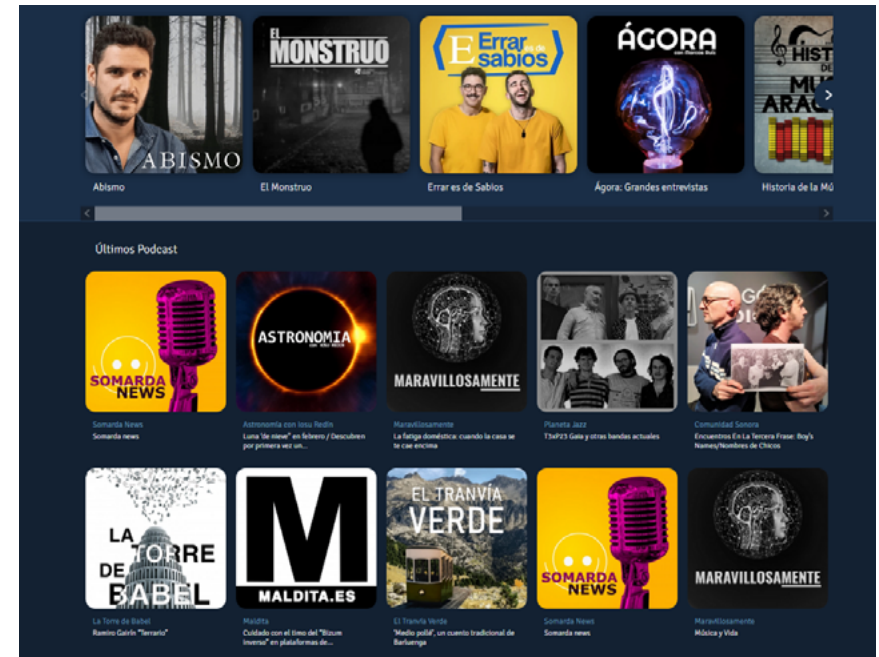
ABISMO
Abismo

EL MONSTRUO
El Monstruo

Errar es de sabios
Errar es de Sabios

ÁGORA
Ágora: Grandes entrevistas

HIST MU ARAG
Historia de la Mú

Últimos Podcast

SOMARDA NEWS
Somarda News
Somarda news

ASTRONOMIA
Astronomía con Iosu Redín
Luna "de nieve" en febrero / Descubren por primera vez un...

MARAVILLOSAMENTE
Maravillosamente
La fatiga doméstica: cuando la casa se te cae encima

Planeta Jazz
T3XP23 Gaia y otras bandas actuales

Comunidad Sonora
Encuentros En La Tercera Frase: Boy's Names/Nombres de Chicos

LA TORRE DE BABEL
La Torre de Babel
Ramiro Gairín "Terrario"

M
MALDITA.ES
Maldita
Cuidado con el timo del "Bizum inverso" en plataformas de...

EL TRANVÍA VERDE
El Tranvía Verde
"Medio pollá", un cuento tradicional de Barluenga

SOMARDA NEWS
Somarda News
Somarda news

MARAVILLOSAMENTE
Maravillosamente
Música y Vida